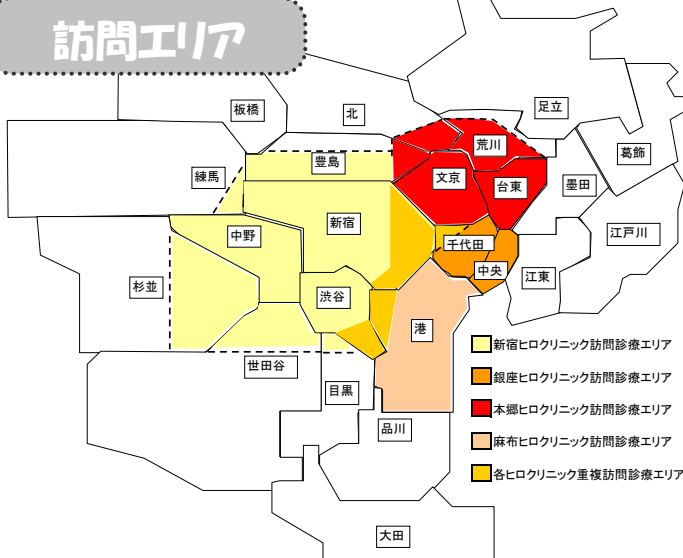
訪問エリア

板橋
北
足立
荒川
葛飾
豊島
練馬
文京
台東
墨田
新宿
中野
千代田
江戸川
杉並
渋谷
中央
江東
港
世田谷
目黒
品川
大田

新宿ヒロクリニック訪問診療エリア
銀座ヒロクリニック訪問診療エリア
本郷ヒロクリニック訪問診療エリア
麻布ヒロクリニック訪問診療エリア
各ヒロクリニック重複訪問診療エリア